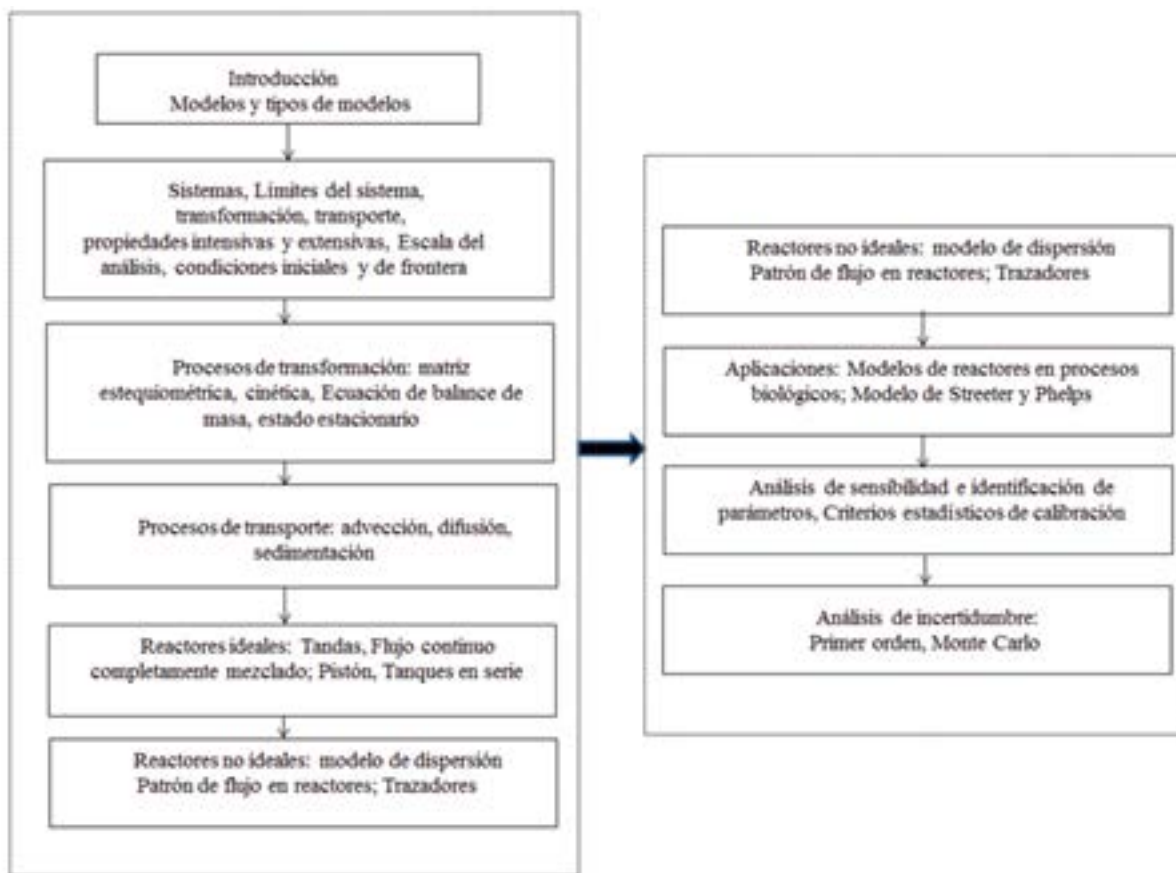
Introducción
Modelos y tipos de modelos

Sistemas, Límites del sistema, transformación, transporte, propiedades intensivas y extensivas, Escala del análisis, condiciones iniciales y de frontera

Procesos de transformación: matriz estequiométrica, cinética, Ecuación de balance de masa, estado estacionario

Procesos de transporte: advección, difusión, sedimentación

Reactores ideales: Tandas, Flujo continuo completamente mezclado; Pistón, Tanques en serie

Reactores no ideales: modelo de dispersión
Patrón de flujo en reactores; Trazadores

Reactores no ideales: modelo de dispersión
Patrón de flujo en reactores; Trazadores

Aplicaciones: Modelos de reactores en procesos biológicos; Modelo de Streeter y Phelps

Análisis de sensibilidad e identificación de parámetros, Criterios estadísticos de calibración

Análisis de incertidumbre:
Primer orden, Monte Carlo